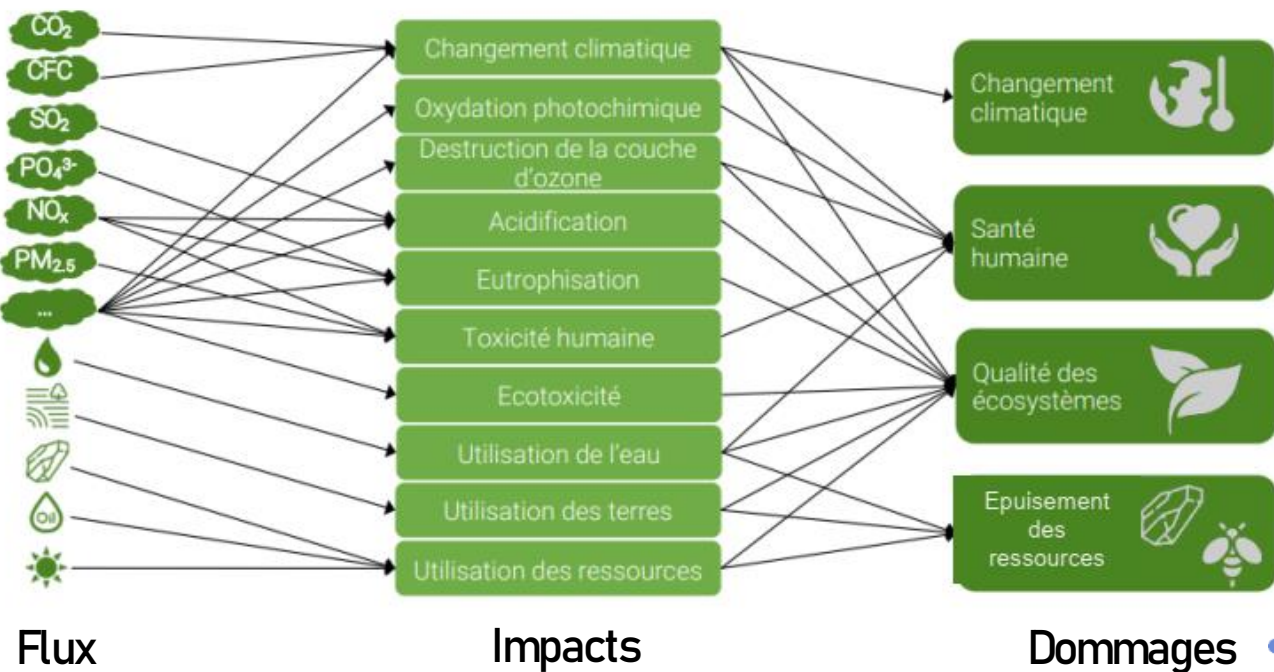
$CO_2$
CFC
$SO_2$
$PO_4^{3-}$
$NO_x$
$PM_{2.5}$
...
Oil

Changement climatique
Oxydation photochimique
Destruction de la couche d'ozone
Acidification
Eutrophisation
Toxicité humaine
Ecotoxicité
Utilisation de l'eau
Utilisation des terres
Utilisation des ressources

Changement climatique
Santé humaine
Qualité des écosystèmes
Epuisement des ressources

Flux

Impacts

Dommages